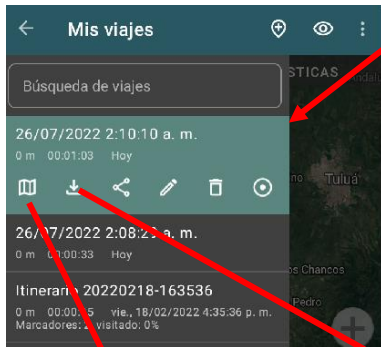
Mis viajes

STICAS

Búsqueda de viajes

26/07/2022 2:10:10 a. m.
0 m 00:01:03 Hoy

Tuluá

26/07/2022 2:08:2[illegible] a. m.
0 m 00:00:33 Hoy

Itinerario 20220218-163536
0 m 00:00:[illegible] vie., 18/02/2022 4:35:36 p. m.
Marcadores: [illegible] visitado: 0%

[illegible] Chancos
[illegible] Pedro